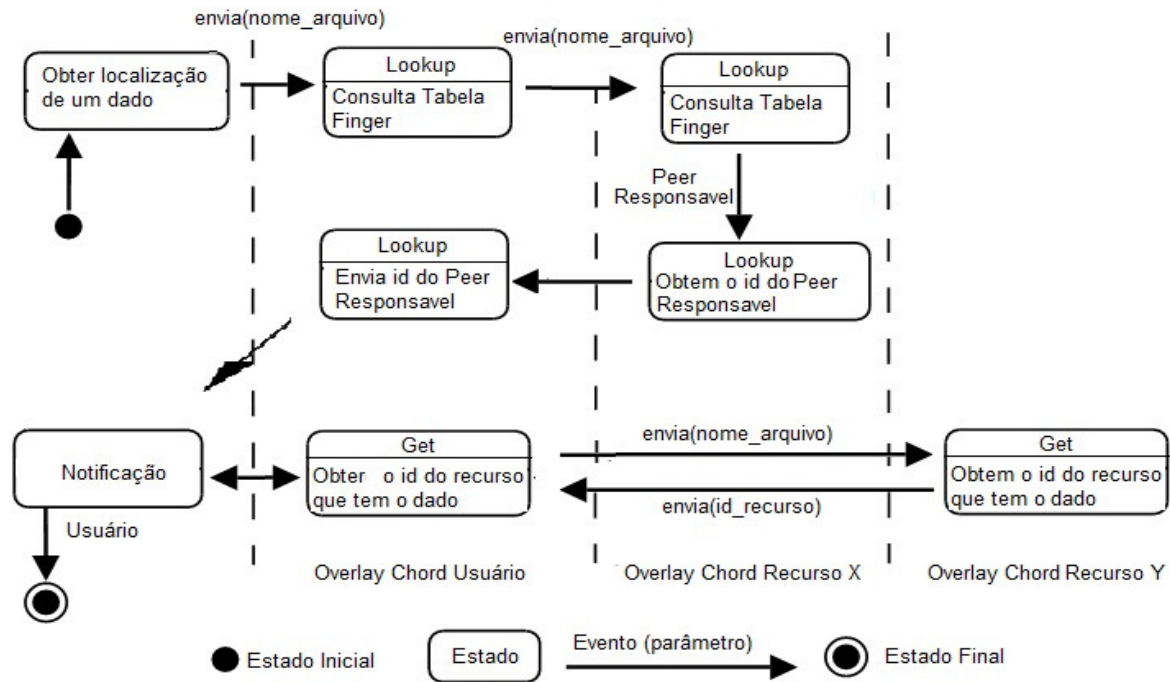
envia(nome_arquivo)

Obter localização de um dado

Lookup
Consulta Tabela Finger

envia(nome_arquivo)

Lookup
Consulta Tabela Finger

Peer Responsavel

Lookup
Envia id do Peer Responsavel

Lookup
Obtem o id do Peer Responsavel

Notificação

Usuário

Get
Obter o id do recurso que tem o dado

envia(nome_arquivo)

envia(id_recurso)

Get
Obtem o id do recurso que tem o dado

Overlay Chord Usuário

Overlay Chord Recurso X

Overlay Chord Recurso Y

Estado Inicial

Estado

Evento (parâmetro)

Estado Final